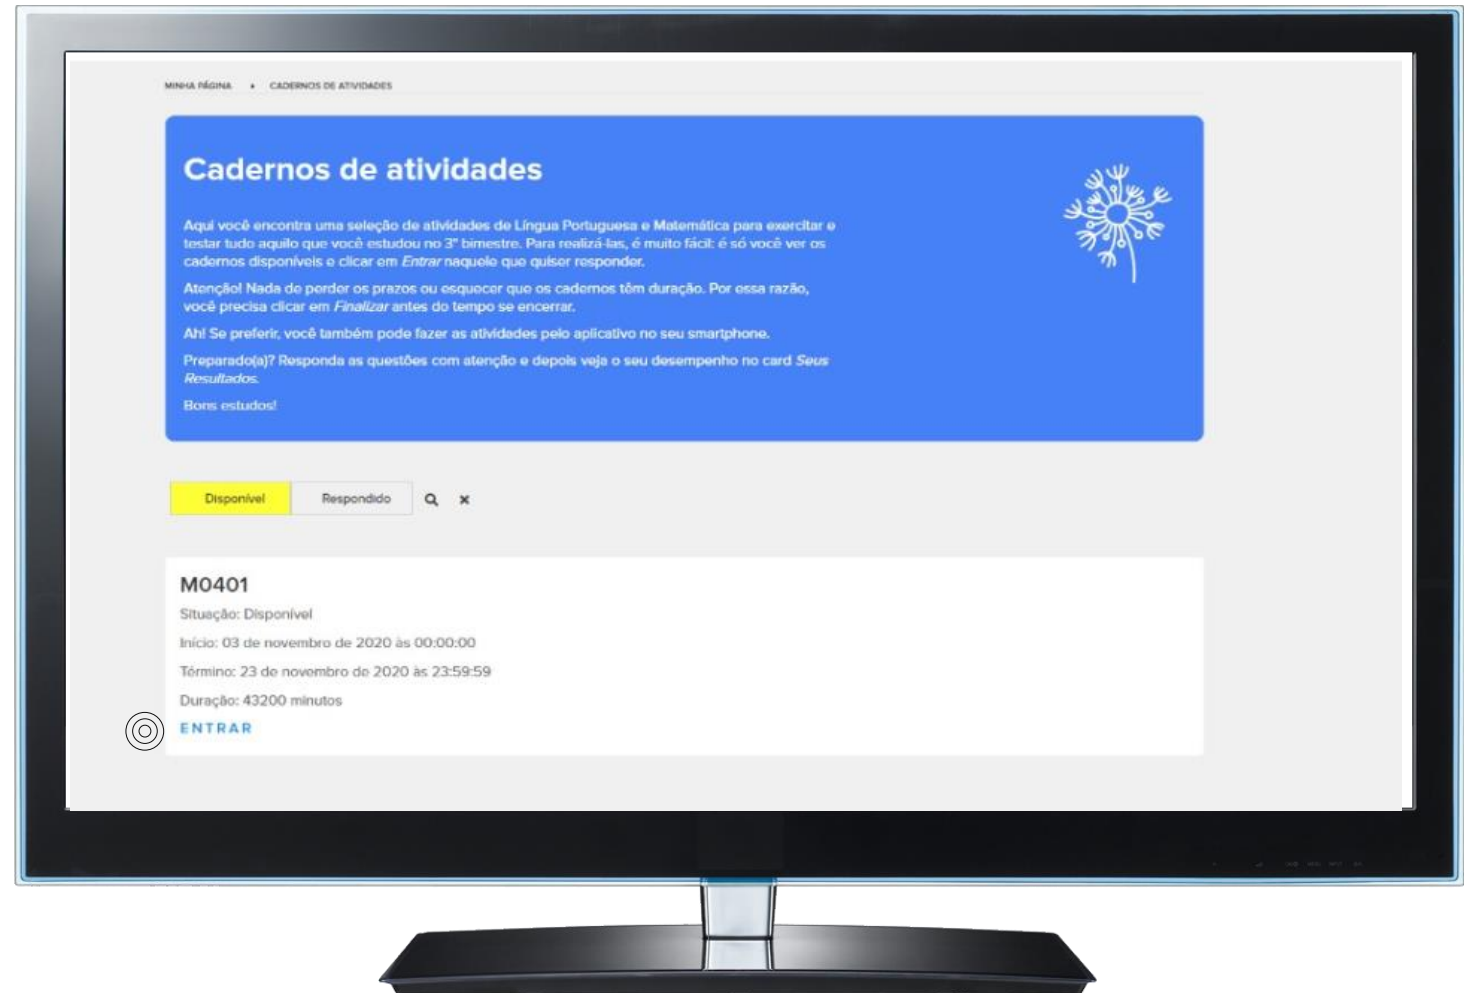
MINHA PÁGINA • CADERNOS DE ATIVIDADES

Cadernos de atividades

Aqui você encontra uma seleção de atividades de Língua Portuguesa e Matemática para exercitar e testar tudo aquilo que você estudou no 3º bimestre. Para realizá-las, é muito fácil: é só você ver os cadernos disponíveis e clicar em Entrar naquele que quiser responder.

Atenção! Nada de perder os prazos ou esquecer que os cadernos têm duração. Por essa razão, você precisa clicar em Finalizar antes do tempo se encerrar.

Ah! Se preferir, você também pode fazer as atividades pelo aplicativo no seu smartphone.

Preparado(a)? Responda as questões com atenção e depois veja o seu desempenho no card Seus Resultados.

Bons estudos!

Disponível | Respondido

M0401

Situação: Disponível

Início: 03 de novembro de 2020 às 00:00:00

Término: 23 de novembro de 2020 às 23:59:59

Duração: 43200 minutos

ENTRAR